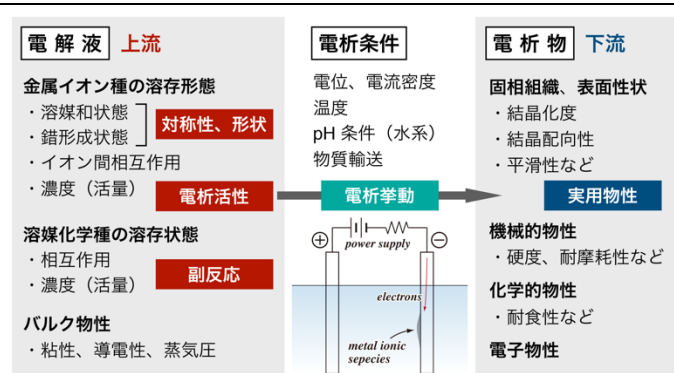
電解液 上流

金属イオン種の溶存形態
・溶媒和状態
・錯形成状態
対称性、形状
・イオン間相互作用
・濃度（活量）
電析活性

溶媒化学種の溶存状態
・相互作用
・濃度（活量）
副反応

バルク物性
・粘性、導電性、蒸気圧

電析条件
電位、電流密度
温度
pH 条件（水系）
物質輸送

電析挙動

power supply
electrons
metal ionic sepecies

電析物 下流

固相組織、表面性状
・結晶化度
・結晶配向性
・平滑性など

実用物性

機械的物性
・硬度、耐摩耗性など

化学的物性
・耐食性など

電子物性